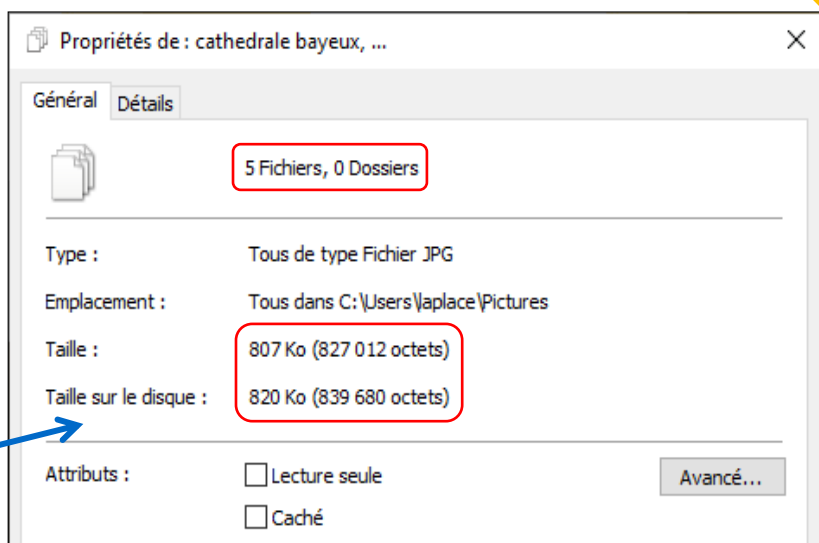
Propriétés de : cathedrale bayeux, ...

Général Détails

5 Fichiers, 0 Dossiers

| | |
|---|---|
| Type : | Tous de type Fichier JPG |
| Emplacement : | Tous dans C:\Users\laplace\Pictures |
| Taille : | 807 Ko (827 012 octets) |
| Taille sur le disque : | 820 Ko (839 680 octets) |

Attributs : Lecture seule Avancé...

Caché